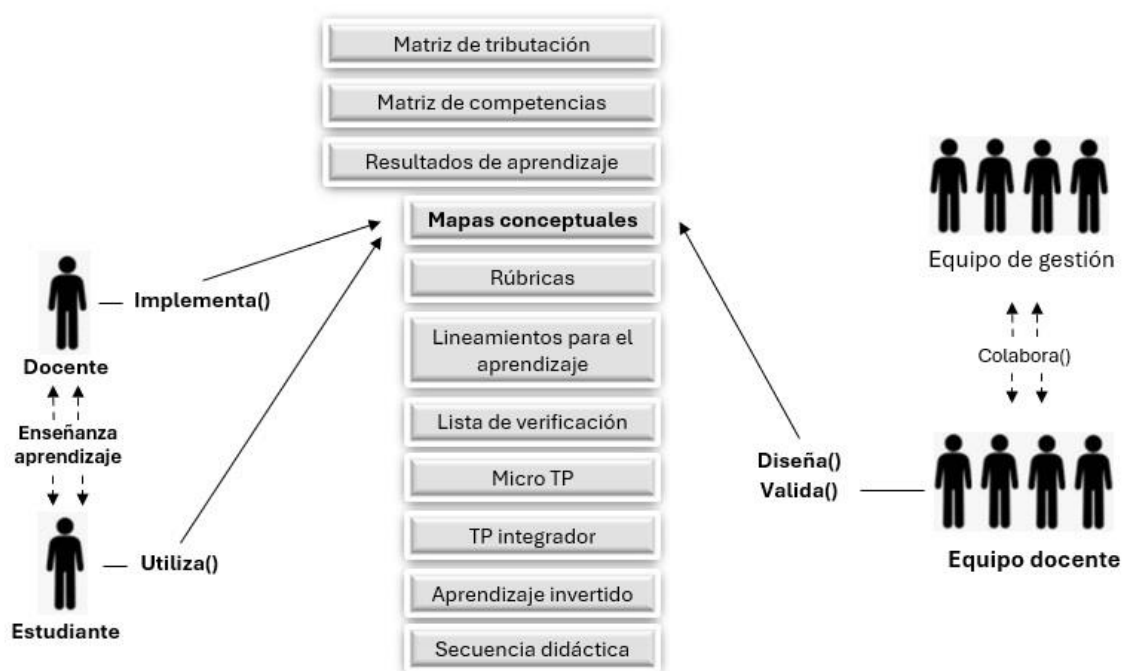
Matriz de tributación

Matriz de competencias

Resultados de aprendizaje

Mapas conceptuales

Rúbricas

Lineamientos para el aprendizaje

Lista de verificación

Micro TP

TP integrador

Aprendizaje invertido

Secuencia didáctica

Implementa()

Docente

Enseñanza aprendizaje

Utiliza()

Estudiante

Equipo de gestión

Colabora()

Diseña()
Valida()

Equipo docente